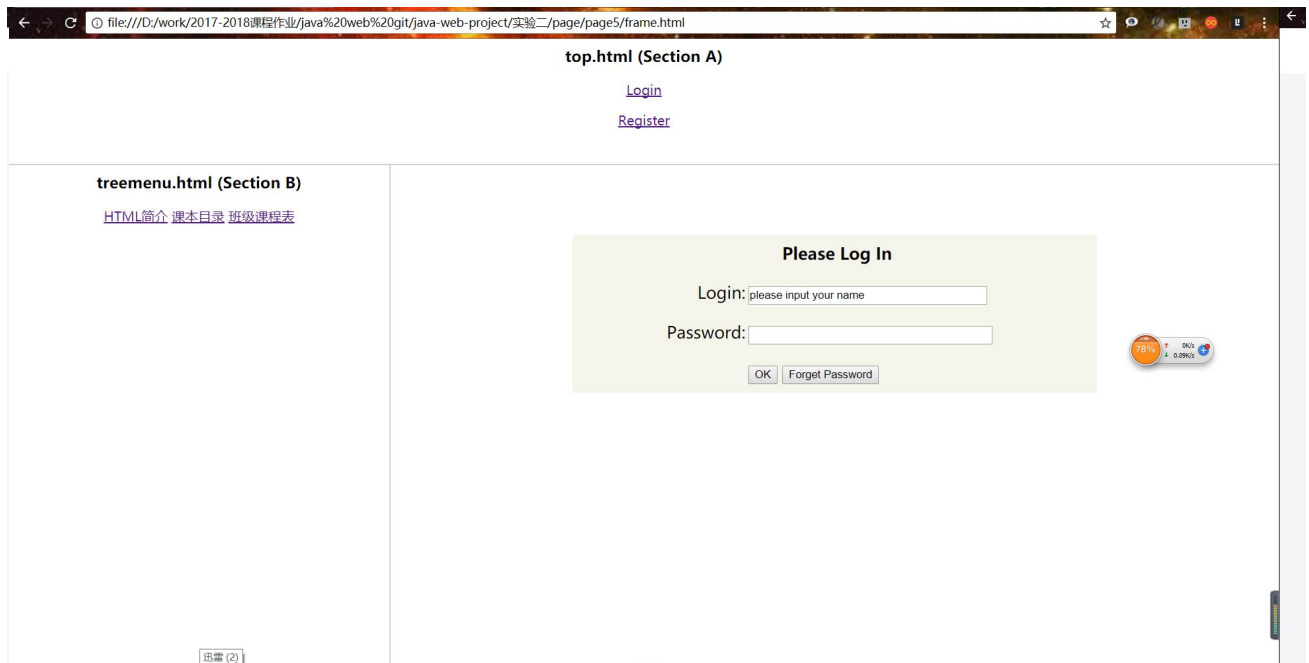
file:///D:/work/2017-2018课程作业/java%20web%20git/java-web-project/实验二/page/page5/frame.html

top.html (Section A)

Login

Register

treemenu.html (Section B)

HTML简介 课本目录 班级课程表

Please Log In

Login: please input your name

Password:

OK Forget Password

78%

0K/s

0.09K/s

迅雷 (2)